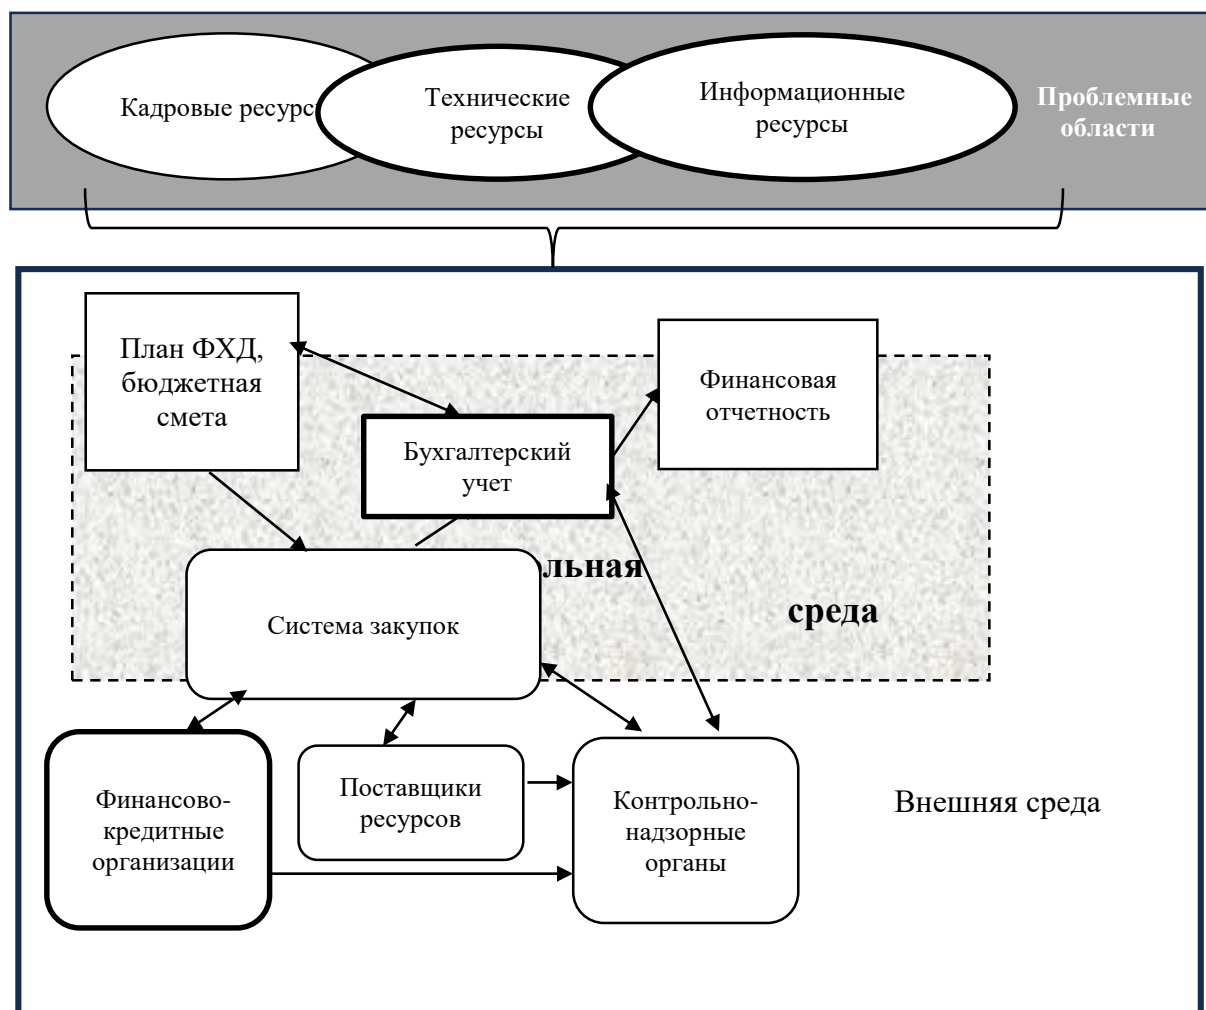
Кадровые ресурс

Технические ресурсы

Информационные ресурсы

Проблемные области

План ФХД, бюджетная смета

Финансовая отчетность

Бухгалтерский учет

льная

среда

Система закупок

Финансово-кредитные организации

Поставщики ресурсов

Контрольно-надзорные органы

Внешняя среда